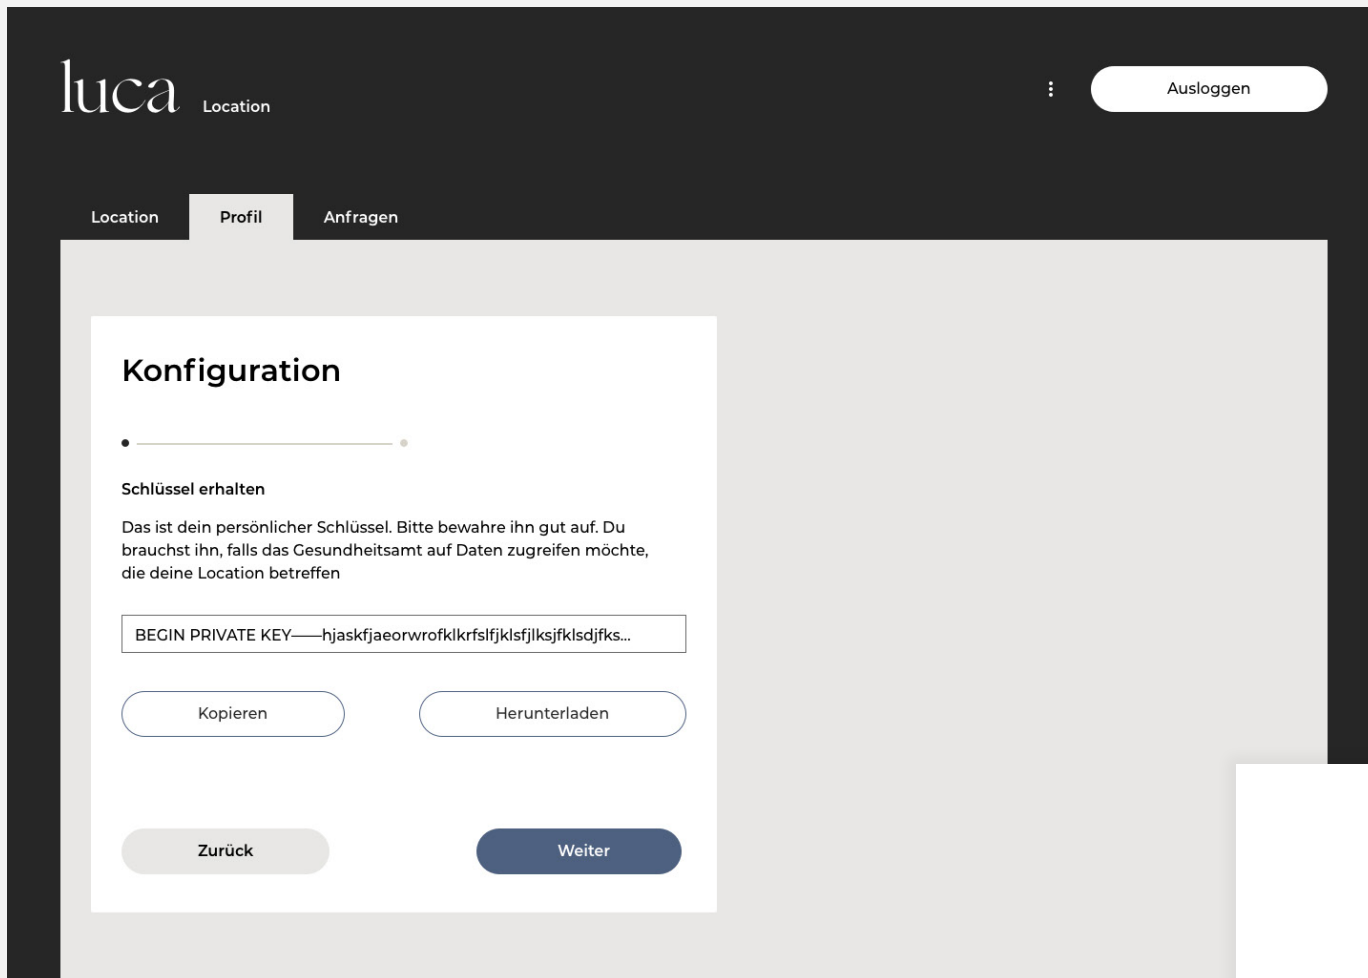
luca Location

Ausloggen

Location Profil Anfragen

Konfiguration

Schlüssel erhalten

Das ist dein persönlicher Schlüssel. Bitte bewahre ihn gut auf. Du brauchst ihn, falls das Gesundheitsamt auf Daten zugreifen möchte, die deine Location betreffen

BEGIN PRIVATE KEY——hjaskfjaeorwrofklkrfslfjklsfjlksjfklsdjfks...

Kopieren

Herunterladen

Zurück

Weiter